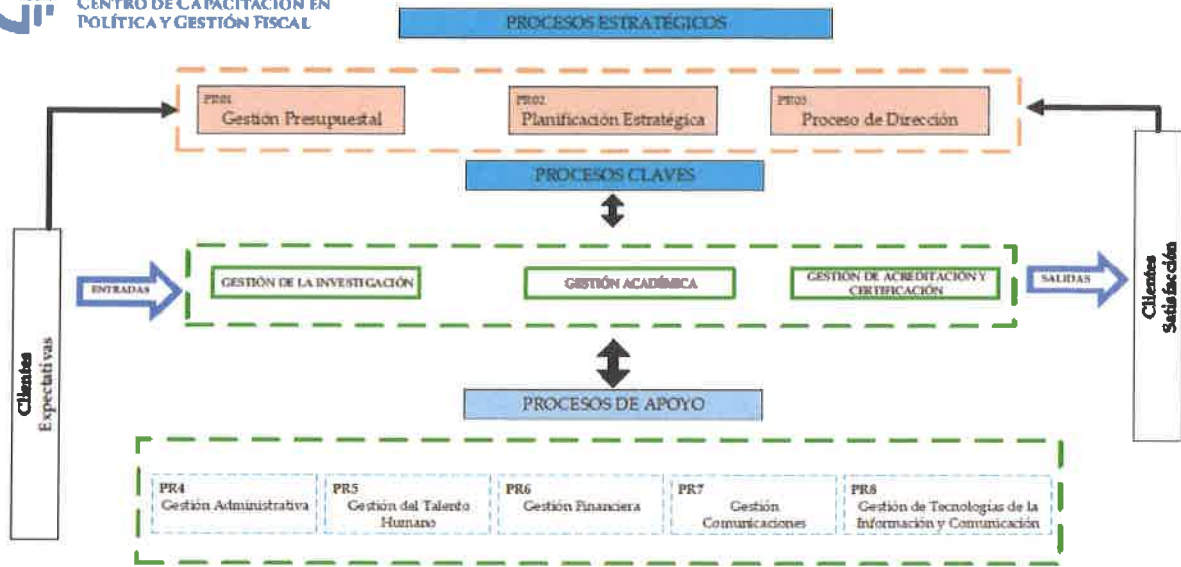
CENTRO DE CAPACITACIÓN EN POLÍTICA Y GESTIÓN FISCAL

PROCESOS ESTRATÉGICOS

PR01 Gestión Presupuestal

PR02 Planificación Estratégica

PR03 Proceso de Dirección

PROCESOS CLAVES

Clientes Expectativas

ENTRADAS

GESTIÓN DE LA INVESTIGACIÓN

GESTIÓN ACADÉMICA

GESTIÓN DE ACREDITACIÓN Y CERTIFICACIÓN

SALIDAS

Clientes Satisfacción

PROCESOS DE APOYO

PR4 Gestión Administrativa

PR5 Gestión del Talento Humano

PR6 Gestión Financiera

PR7 Gestión Comunicaciones

PR8 Gestión de Tecnologías de la Información y Comunicación